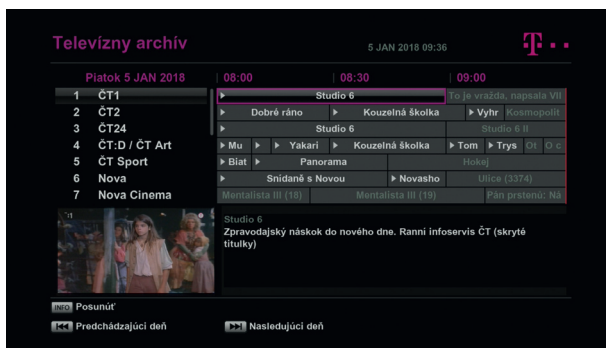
Televízny archív

5 JAN 2018 09:36

Piatok 5 JAN 2018 | 08:00 | 08:30 | 09:00

| | | | | | | | |
|---|---|---|---|---|---|---|---|
| 1 | ČT1 | Studio 6 | | | | To je vražda, napsala VII | |
| 2 | ČT2 | Dobré ráno | Kouzelná školka | Vyhr | Kosmopolit | | |
| 3 | ČT24 | Studio 6 | | | | Studio 6 II | |
| 4 | ČT:D / ČT Art | Mu | | Yakari | Kouzelná školka | Tom | Trys | Ot | O c |
| 5 | ČT Sport | Biat | Panorama | | | Hokej | |
| 6 | Nova | Snídaně s Novou | Novasho | Ulice (3374) | | | |
| 7 | Nova Cinema | Mentalista III (18) | Mentalista III (19) | Pán prstenů: Ná | | | |

Studio 6
Zpravodajský náskok do nového dne. Ranní infoservis ČT (skryté titulky)

INFO Posunúť
Predchádzajúci deň
Nasledujúci deň